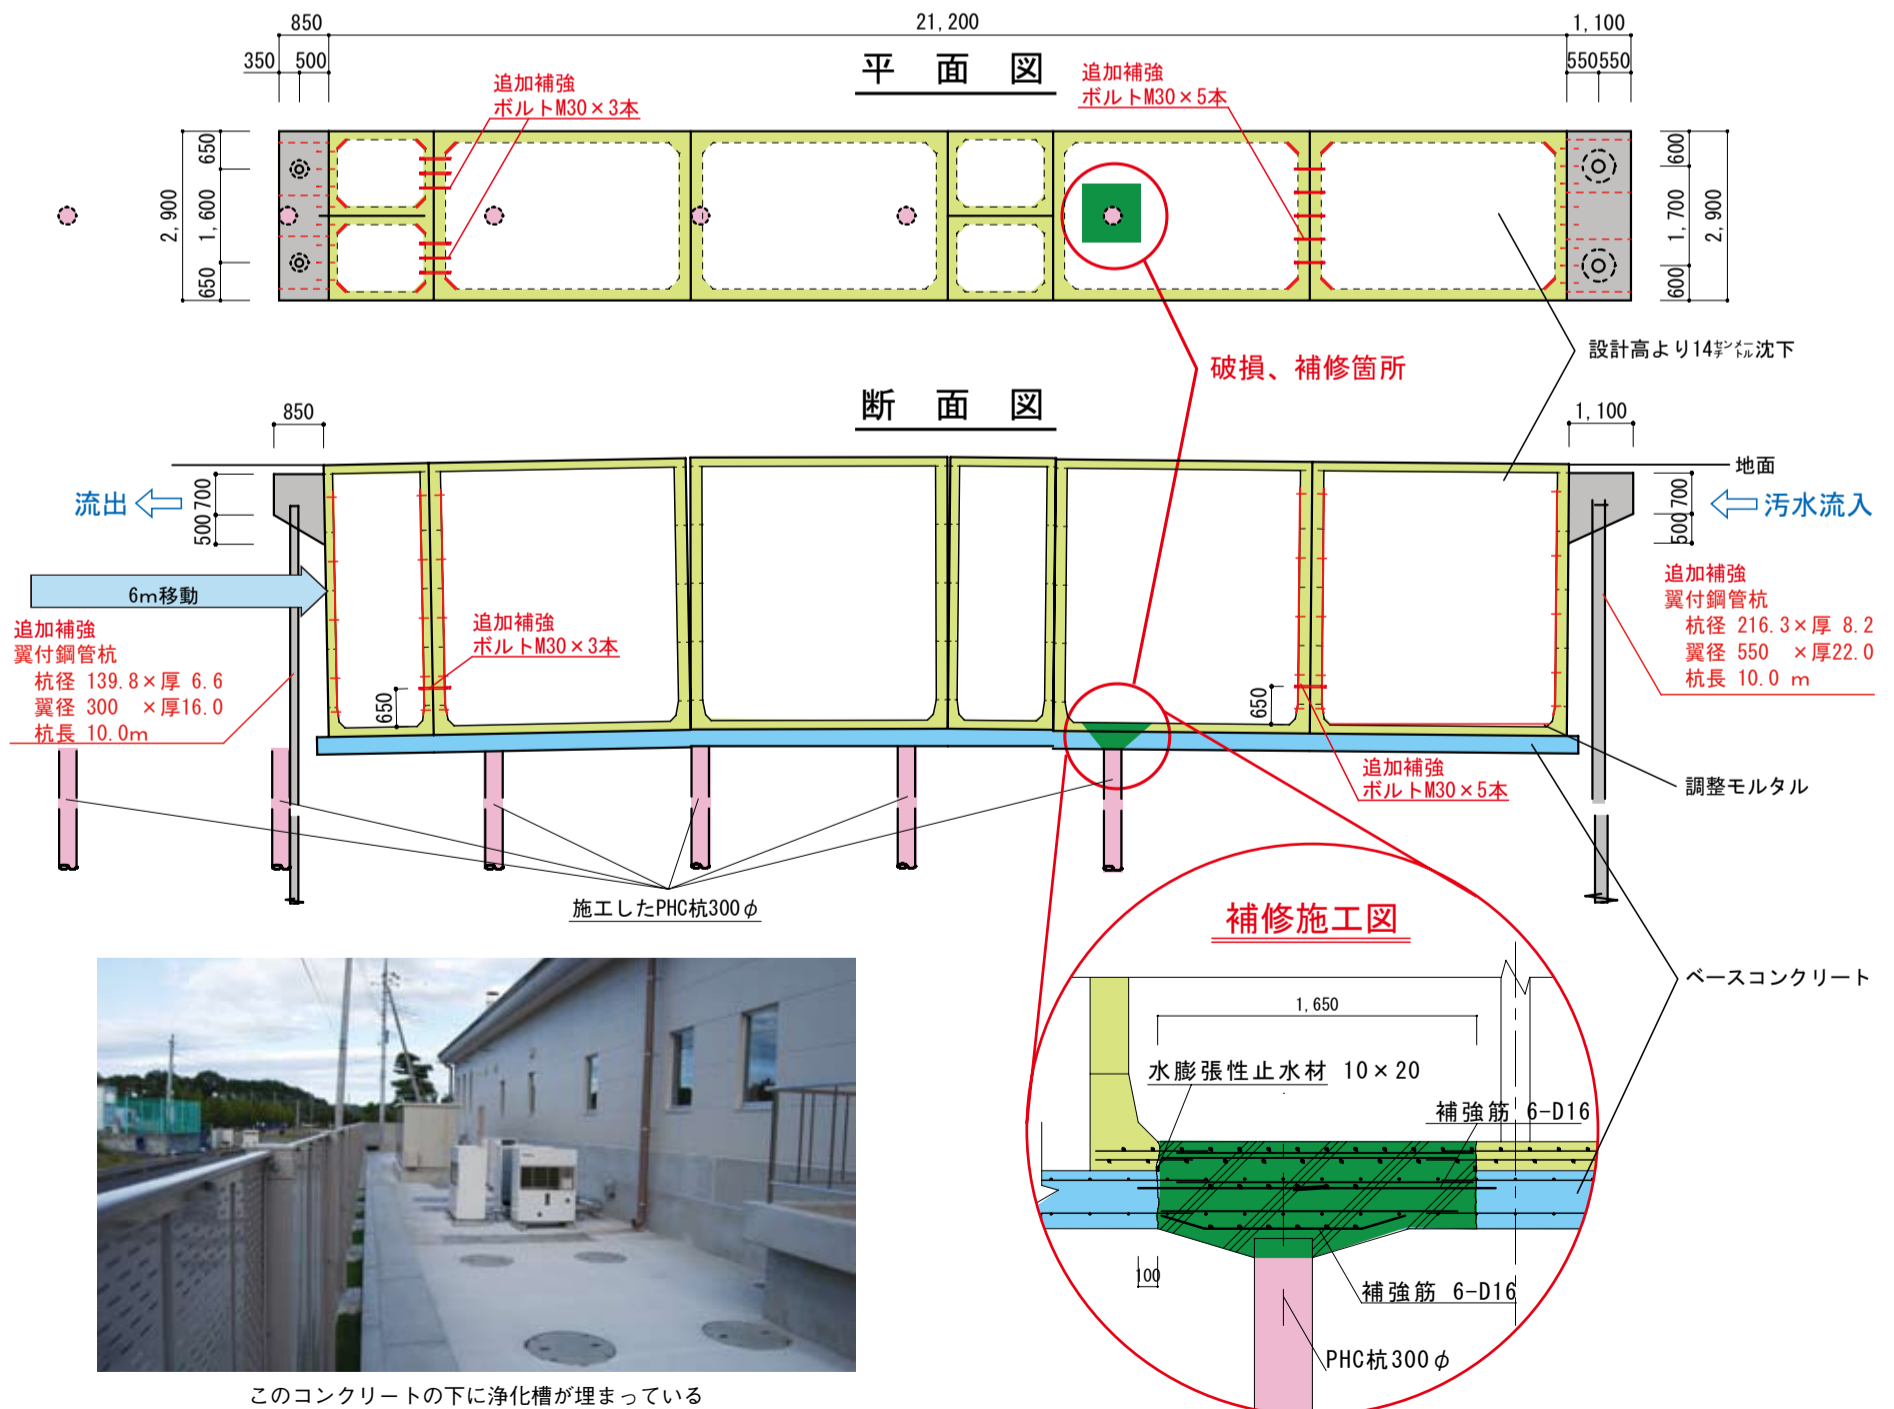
850
350 500
21,200
1,100
550550
平 面 図
追加補強
ボルトM30×3本
追加補強
ボルトM30×5本
2,900
650
1,600
650
600
1,700
600
2,900
設計高より14センチメートル沈下
破損、補修箇所
断 面 図
850
1,100
地面
流出
汚水流入
700
500
700
500
6m移動
追加補強
翼付鋼管杭
杭径 139.8×厚 6.6
翼径 300 ×厚16.0
杭長 10.0m
追加補強
ボルトM30×3本
650
650
追加補強
翼付鋼管杭
杭径 216.3×厚 8.2
翼径 550 ×厚22.0
杭長 10.0 m
追加補強
ボルトM30×5本
調整モルタル
施工したPHC杭300$\phi$
ベースコンクリート
補修施工図
1,650
水膨張性止水材 10×20
補強筋 6-D16
100
補強筋 6-D16
PHC杭300$\phi$
このコンクリートの下に浄化槽が埋まっている